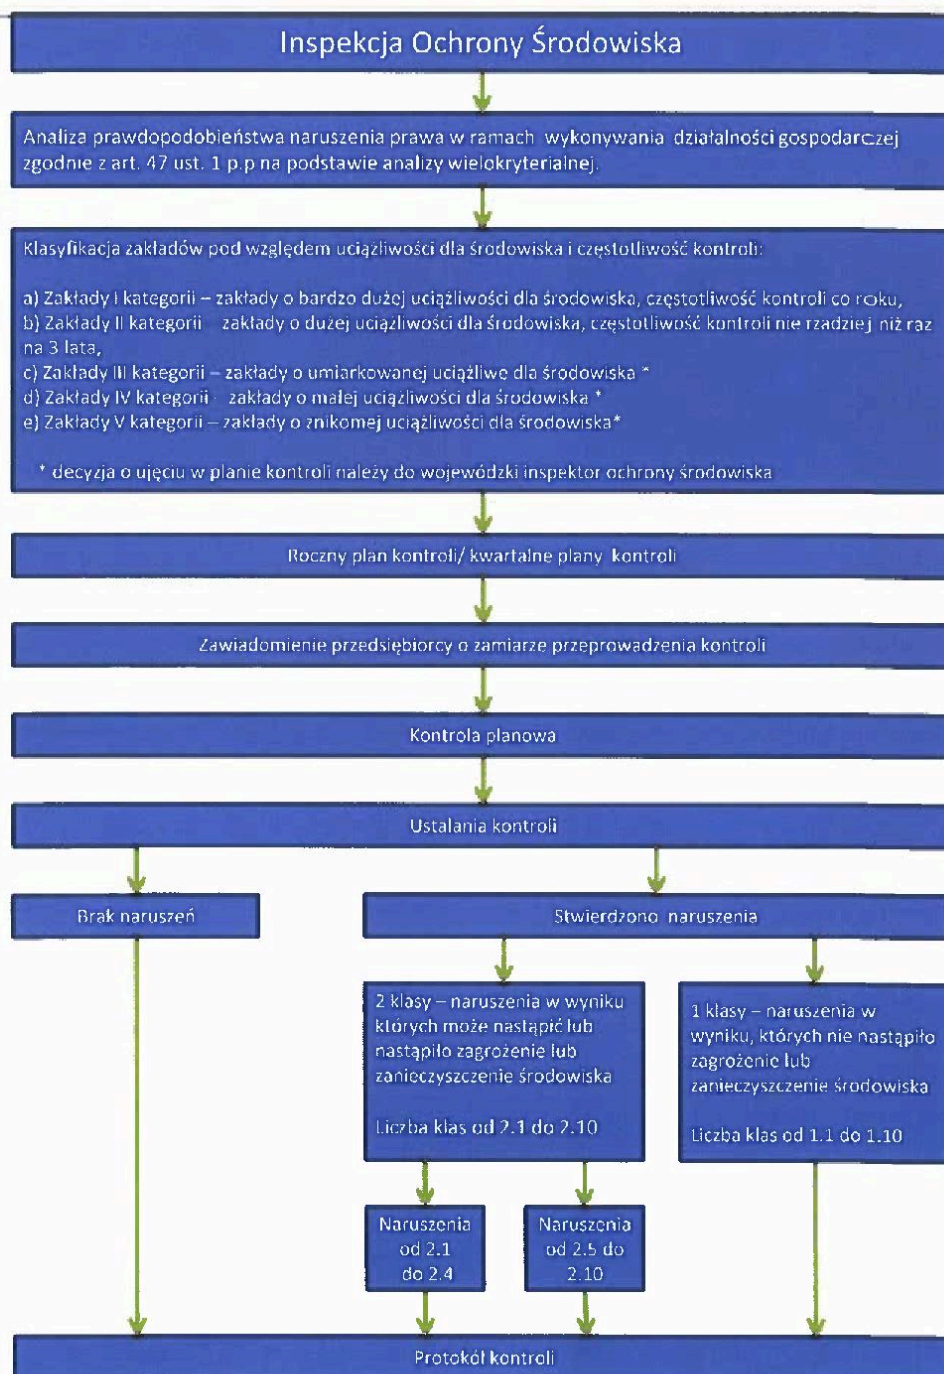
Inspekcja Ochrony Środowiska

Analiza prawdopodobieństwa naruszenia prawa w ramach wykonywania działalności gospodarczej zgodnie z art. 47 ust. 1 p.p na podstawie analizy wielokryterialnej.

Klasyfikacja zakładów pod względem uciążliwości dla środowiska i częstotliwość kontroli:

a) Zakłady I kategorii – zakłady o bardzo dużej uciążliwości dla środowiska, częstotliwość kontroli co roku,
b) Zakłady II kategorii zakłady o dużej uciążliwości dla środowiska, częstotliwość kontroli nie rzadziej niż raz na 3 lata,
c) Zakłady III kategorii – zakłady o umiarkowanej uciążliwe dla środowiska *
d) Zakłady IV kategorii zakłady o małej uciążliwości dla środowiska *
e) Zakłady V kategorii – zakłady o znikomej uciążliwości dla środowiska*

* decyzja o ujęciu w planie kontroli należy do wojewódzki inspektor ochrony środowiska

Roczny plan kontroli/ kwartalne plany kontroli

Zawiadomienie przedsiębiorcy o zamiarze przeprowadzenia kontroli

Kontrola planowa

Ustalania kontroli

Brak naruszeń

Stwierdzono naruszenia

2 klasy – naruszenia w wyniku których może nastąpić lub nastąpiło zagrożenie lub zanieczyszczenie środowiska

Liczba klas od 2.1 do 2.10

1 klasy – naruszenia w wyniku, których nie nastąpiło zagrożenie lub zanieczyszczenie środowiska

Liczba klas od 1.1 do 1.10

Naruszenia od 2.1 do 2.4

Naruszenia od 2.5 do 2.10

Protokół kontroli